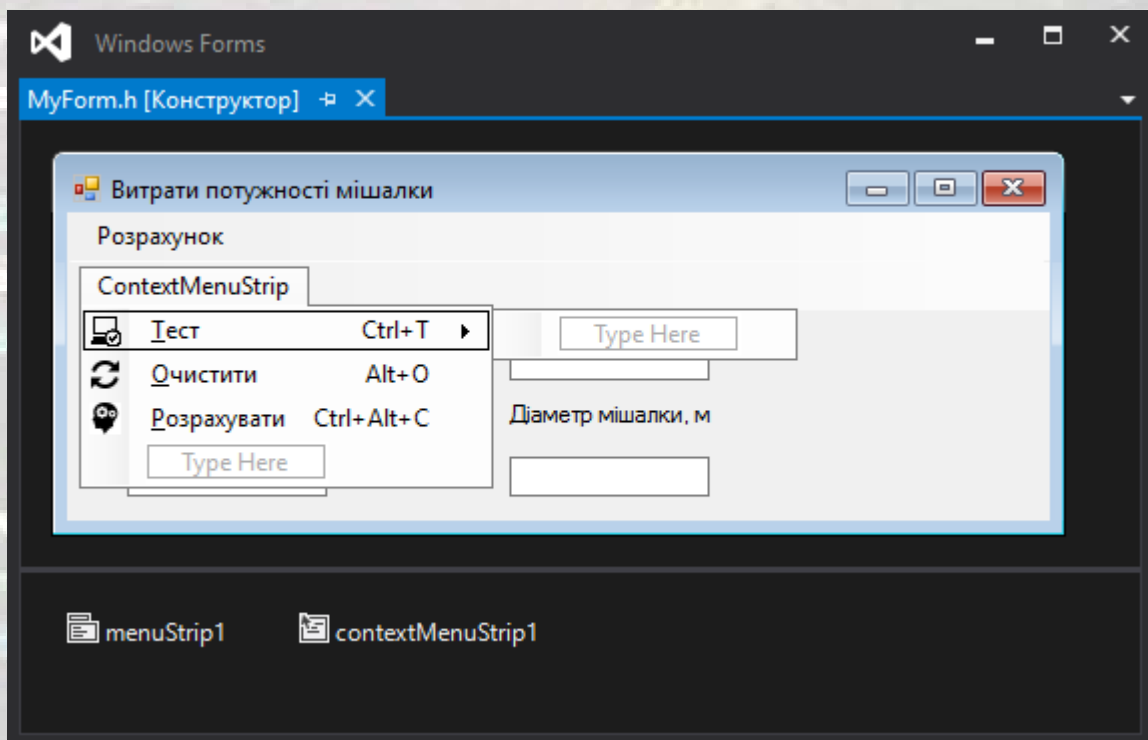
Windows Forms

MyForm.h [Конструктор]

Витрати потужності мішалки

Розрахунок

ContextMenuStrip

Тест Ctrl+T

Type Here

Очистити Alt+O

Розрахувати Ctrl+Alt+C

Діаметр мішалки, м

Type Here

menuStrip1

contextMenuStrip1